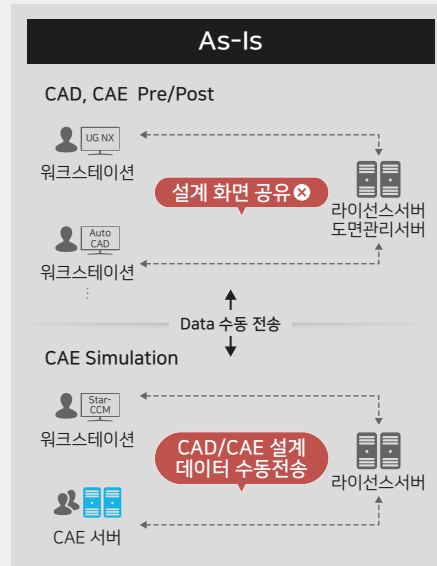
As-Is

CAD, CAE Pre/Post

UG NX
워크스테이션

설계 화면 공유

라이선스서버
도면관리서버

Auto CAD
워크스테이션

Data 수동 전송

CAE Simulation

Star-CCM
워크스테이션

CAD/CAE 설계 데이터 수동전송

라이선스서버

CAE 서버